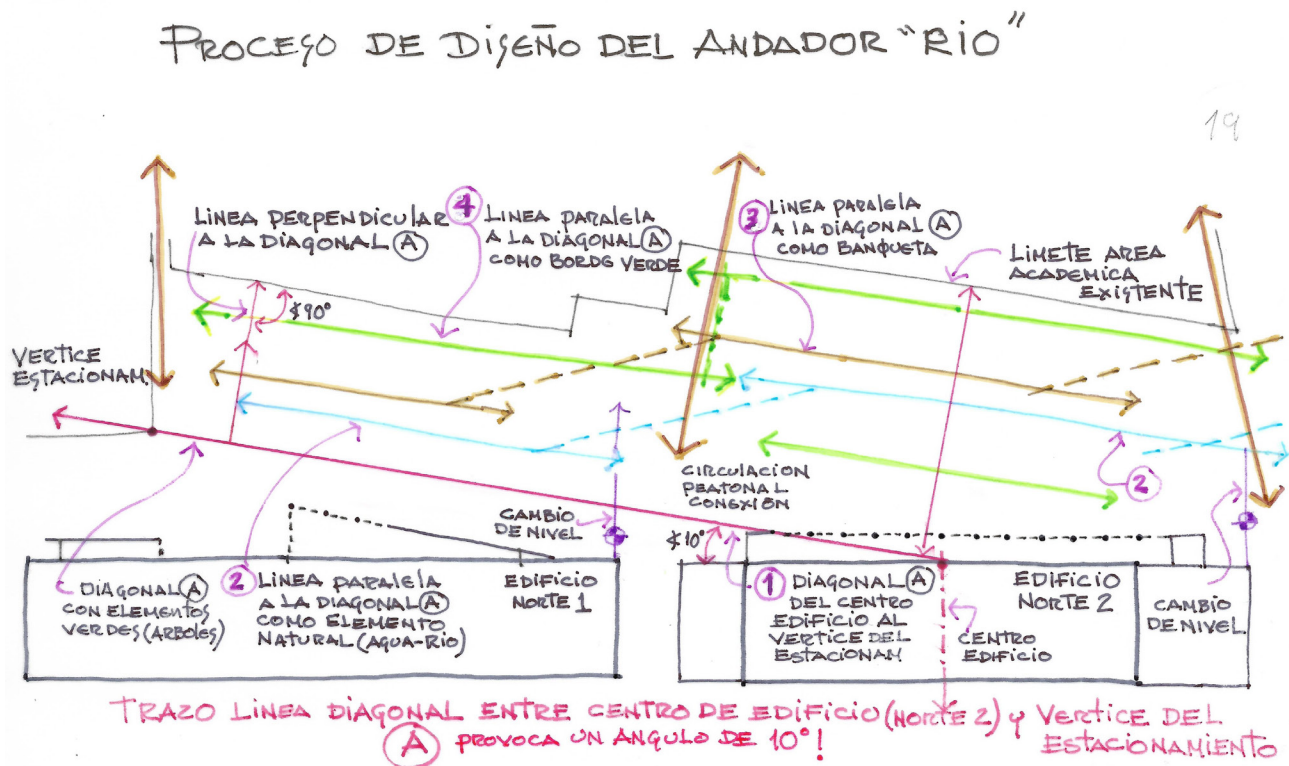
PROCESO DE DISEÑO DEL ANDADOR "RIO"

19

LINEA PERPENDICULAR A LA DIAGONAL (A)

4 LINEA paralela A LA DIAGONAL (A) COMO BORDO VERDE

3 LINEA paralela A LA DIAGONAL (A) COMO BANQUETA

LIMETE AREA ACADEMICA EXISTENTE

$\measuredangle 90°$

VERTICE ESTACIONAM.

CIRCULACION PEATONAL CONEXION

2

CAMBIO DE NIVEL

$\measuredangle 10°$

DIAGONAL (A) CON ELEMENTOS VERDES (ARBOLES)

2 LINEA paralela A LA DIAGONAL (A) COMO ELEMENTO NATURAL (AGUA-RIO)

EDIFICIO NORTE 1

1 DIAGONAL (A) DEL CENTRO EDIFICIO AL VERTICE DEL ESTACIONAM

CENTRO EDIFICIO

EDIFICIO NORTE 2

CAMBIO DE NIVEL

TRAZO LINEA DIAGONAL ENTRE CENTRO DE EDIFICIO (NORTE 2) Y VERTICE DEL ESTACIONAMIENTO

(A) provoca UN ANGULO DE 10°!